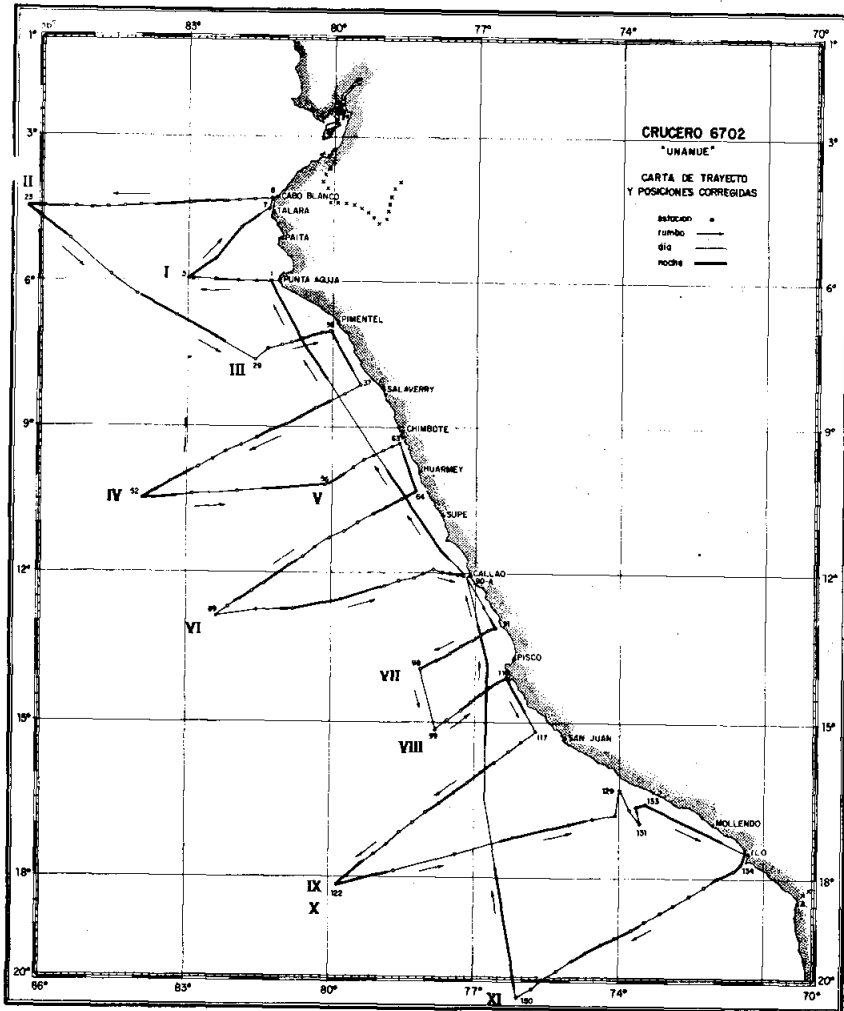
CRUCERO 6702
"UNANUE"
CARTA DE TRAYECTO Y POSICIONES CORREGIDAS
estacion •
rumbo →
dia
noche

1° 86° 83° 80° 77° 74° 70° 1°
3° 3°
6° 6°
9° 9°
12° 12°
15° 15°
18° 18°
20° 86° 83° 80° 77° 74° 70° 20°

II 23
I 2
III 29
IV 52
V
VI 89
VII 98
VIII 99
IX
X 122
XI 150

CABO BLANCO
TALARA
PAITA
PUNTA AGUJA
PIMENTEL
SALAVERRY
CHIMBOTE
HUARMEY
SUPE
CALLAO
PISCO
SAN JUAN
MOLLENDO
ILO

8
1
58
37
63
64
90-A
91
117
129
133
131
134